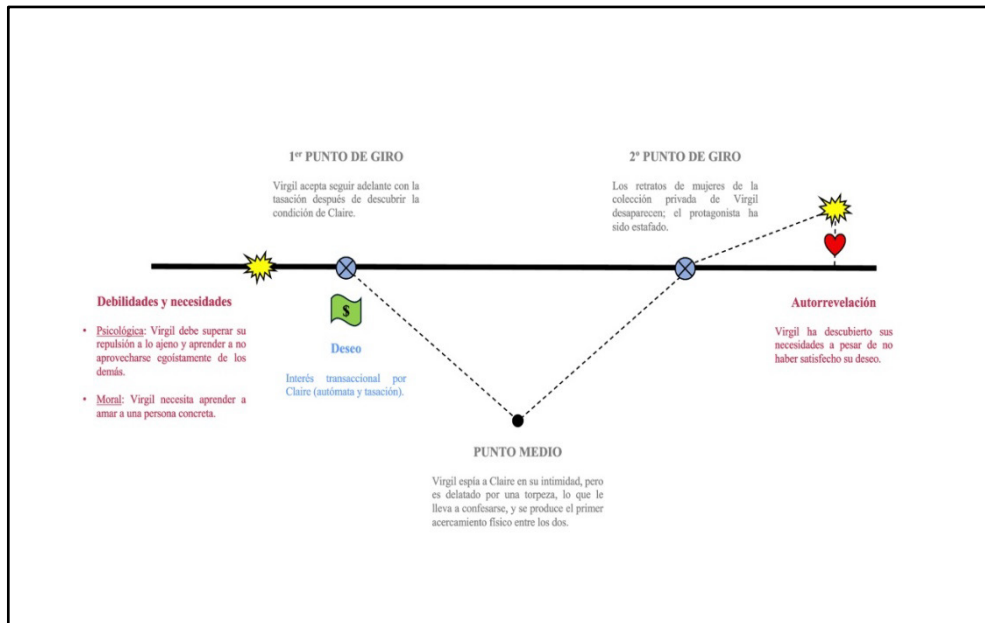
1<sup>er</sup> PUNTO DE GIRO

Virgil acepta seguir adelante con la tasación después de descubrir la condición de Claire.

2º PUNTO DE GIRO

Los retratos de mujeres de la colección privada de Virgil desaparecen; el protagonista ha sido estafado.

Debilidades y necesidades

• Psicológica: Virgil debe superar su repulsión a lo ajeno y aprender a no aprovecharse egoístamente de los demás.

• Moral: Virgil necesita aprender a amar a una persona concreta.

$

Deseo

Interés transaccional por Claire (autómata y tasación).

Autorrevelación

Virgil ha descubierto sus necesidades a pesar de no haber satisfecho su deseo.

PUNTO MEDIO

Virgil espía a Claire en su intimidad, pero es delatado por una torpeza, lo que le lleva a confesarse, y se produce el primer acercamiento físico entre los dos.